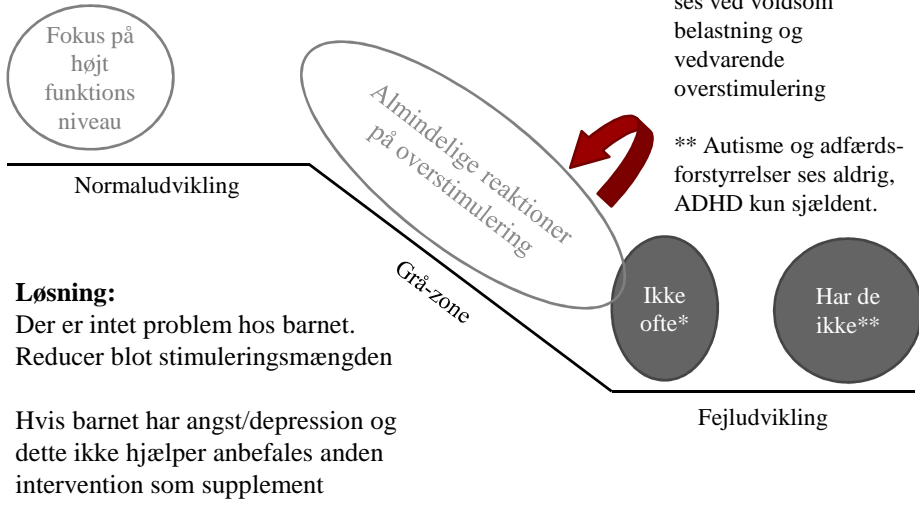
Fokus på højt funktions niveau

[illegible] ses ved voldsom belastning og vedvarende overstimulering

Almindelige reaktioner på overstimulering

** Autisme og adfærdsforstyrrelser ses aldrig, ADHD kun sjældent.

Normaludvikling

Grå-zone

Ikke ofte*

Har de ikke**

Løsning:
Der er intet problem hos barnet. Reducer blot stimuleringsmængden

Hvis barnet har angst/depression og dette ikke hjælper anbefales anden intervention som supplement

Fejludvikling